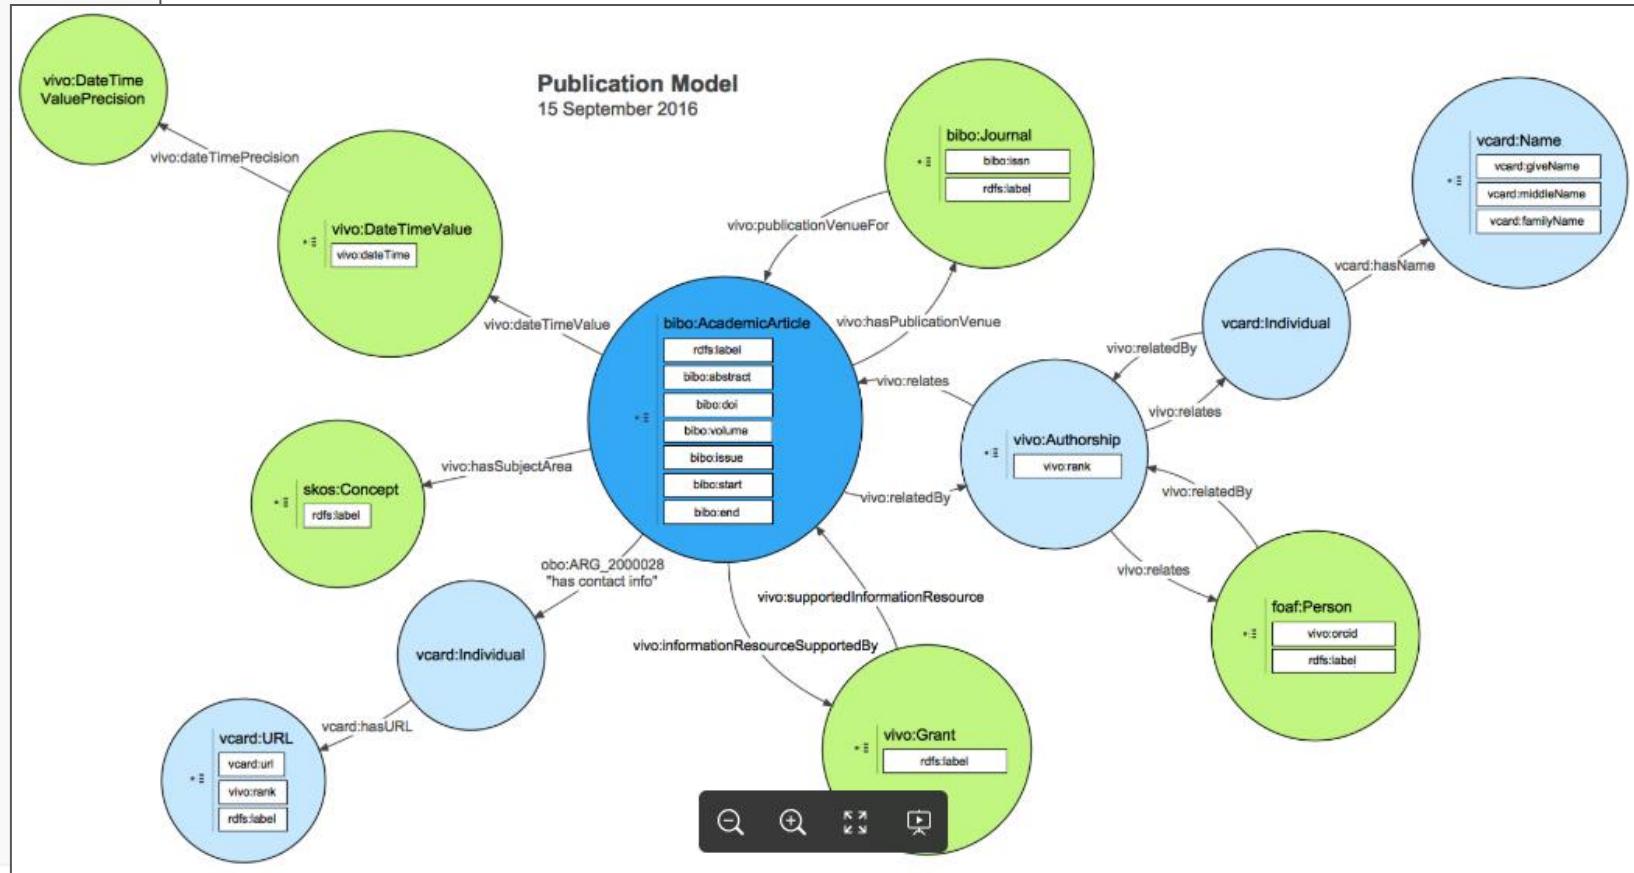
Publication Model
15 September 2016

vivo:DateTime ValuePrecision

vivo:dateTimePrecision

vivo:DateTimeValue
vivo:dateTime

vivo:dateTimeValue

bibo:Journal
bibo:issn
rdfs:label

vivo:publicationVenueFor

vivo:hasPublicationVenue

vcard:Name
vcard:giveName
vcard:middleName
vcard:familyName

vcard:hasName

vcard:Individual

vivo:relatedBy

vivo:relates

bibo:AcademicArticle
rdfs:label
bibo:abstract
bibo:doi
bibo:volume
bibo:issue
bibo:start
bibo:end

vivo:relates

vivo:Authorship
vivo:rank

vivo:relatedBy

vivo:relatedBy

vivo:relates

skos:Concept
rdfs:label

vivo:hasSubjectArea

obo:ARG_2000028
"has contact info"

vcard:Individual

vivo:supportedInformationResource

vivo:informationResourceSupportedBy

foaf:Person
vivo:orcid
rdfs:label

vcard:hasURL

vcard:URL
vcard:url
vivo:rank
rdfs:label

vivo:Grant
rdfs:label